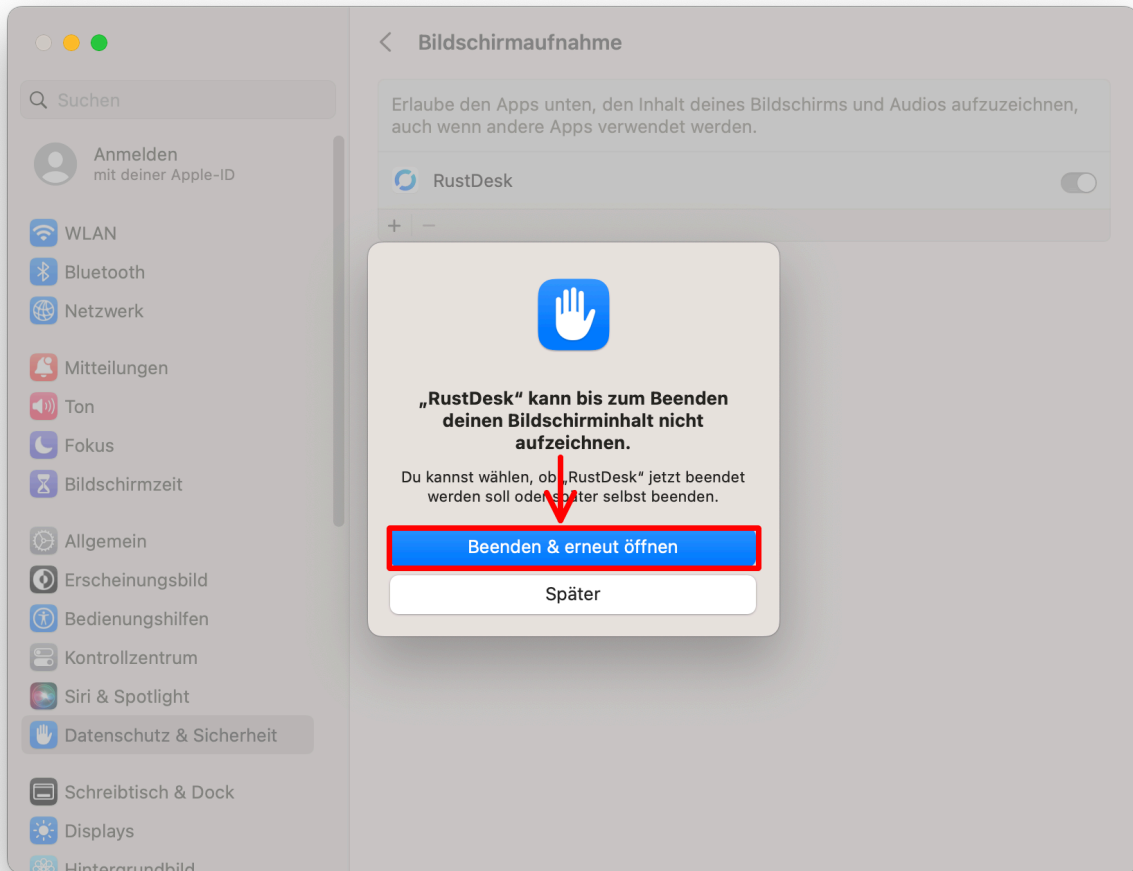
Suchen

Anmelden
mit deiner Apple-ID

WLAN
Bluetooth
Netzwerk

Mitteilungen
Ton
Fokus
Bildschirmzeit

Allgemein
Erscheinungsbild
Bedienungshilfen
Kontrollzentrum
Siri & Spotlight
Datenschutz & Sicherheit

Schreibtisch & Dock
Displays
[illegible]

Bildschirmaufnahme

Erlaube den Apps unten, den Inhalt deines Bildschirms und Audios aufzuzeichnen, auch wenn andere Apps verwendet werden.

RustDesk

+ −

„RustDesk“ kann bis zum Beenden deinen Bildschirminhalt nicht aufzeichnen.

Du kannst wählen, ob „RustDesk“ jetzt beendet werden soll oder später selbst beenden.

Beenden & erneut öffnen

Später